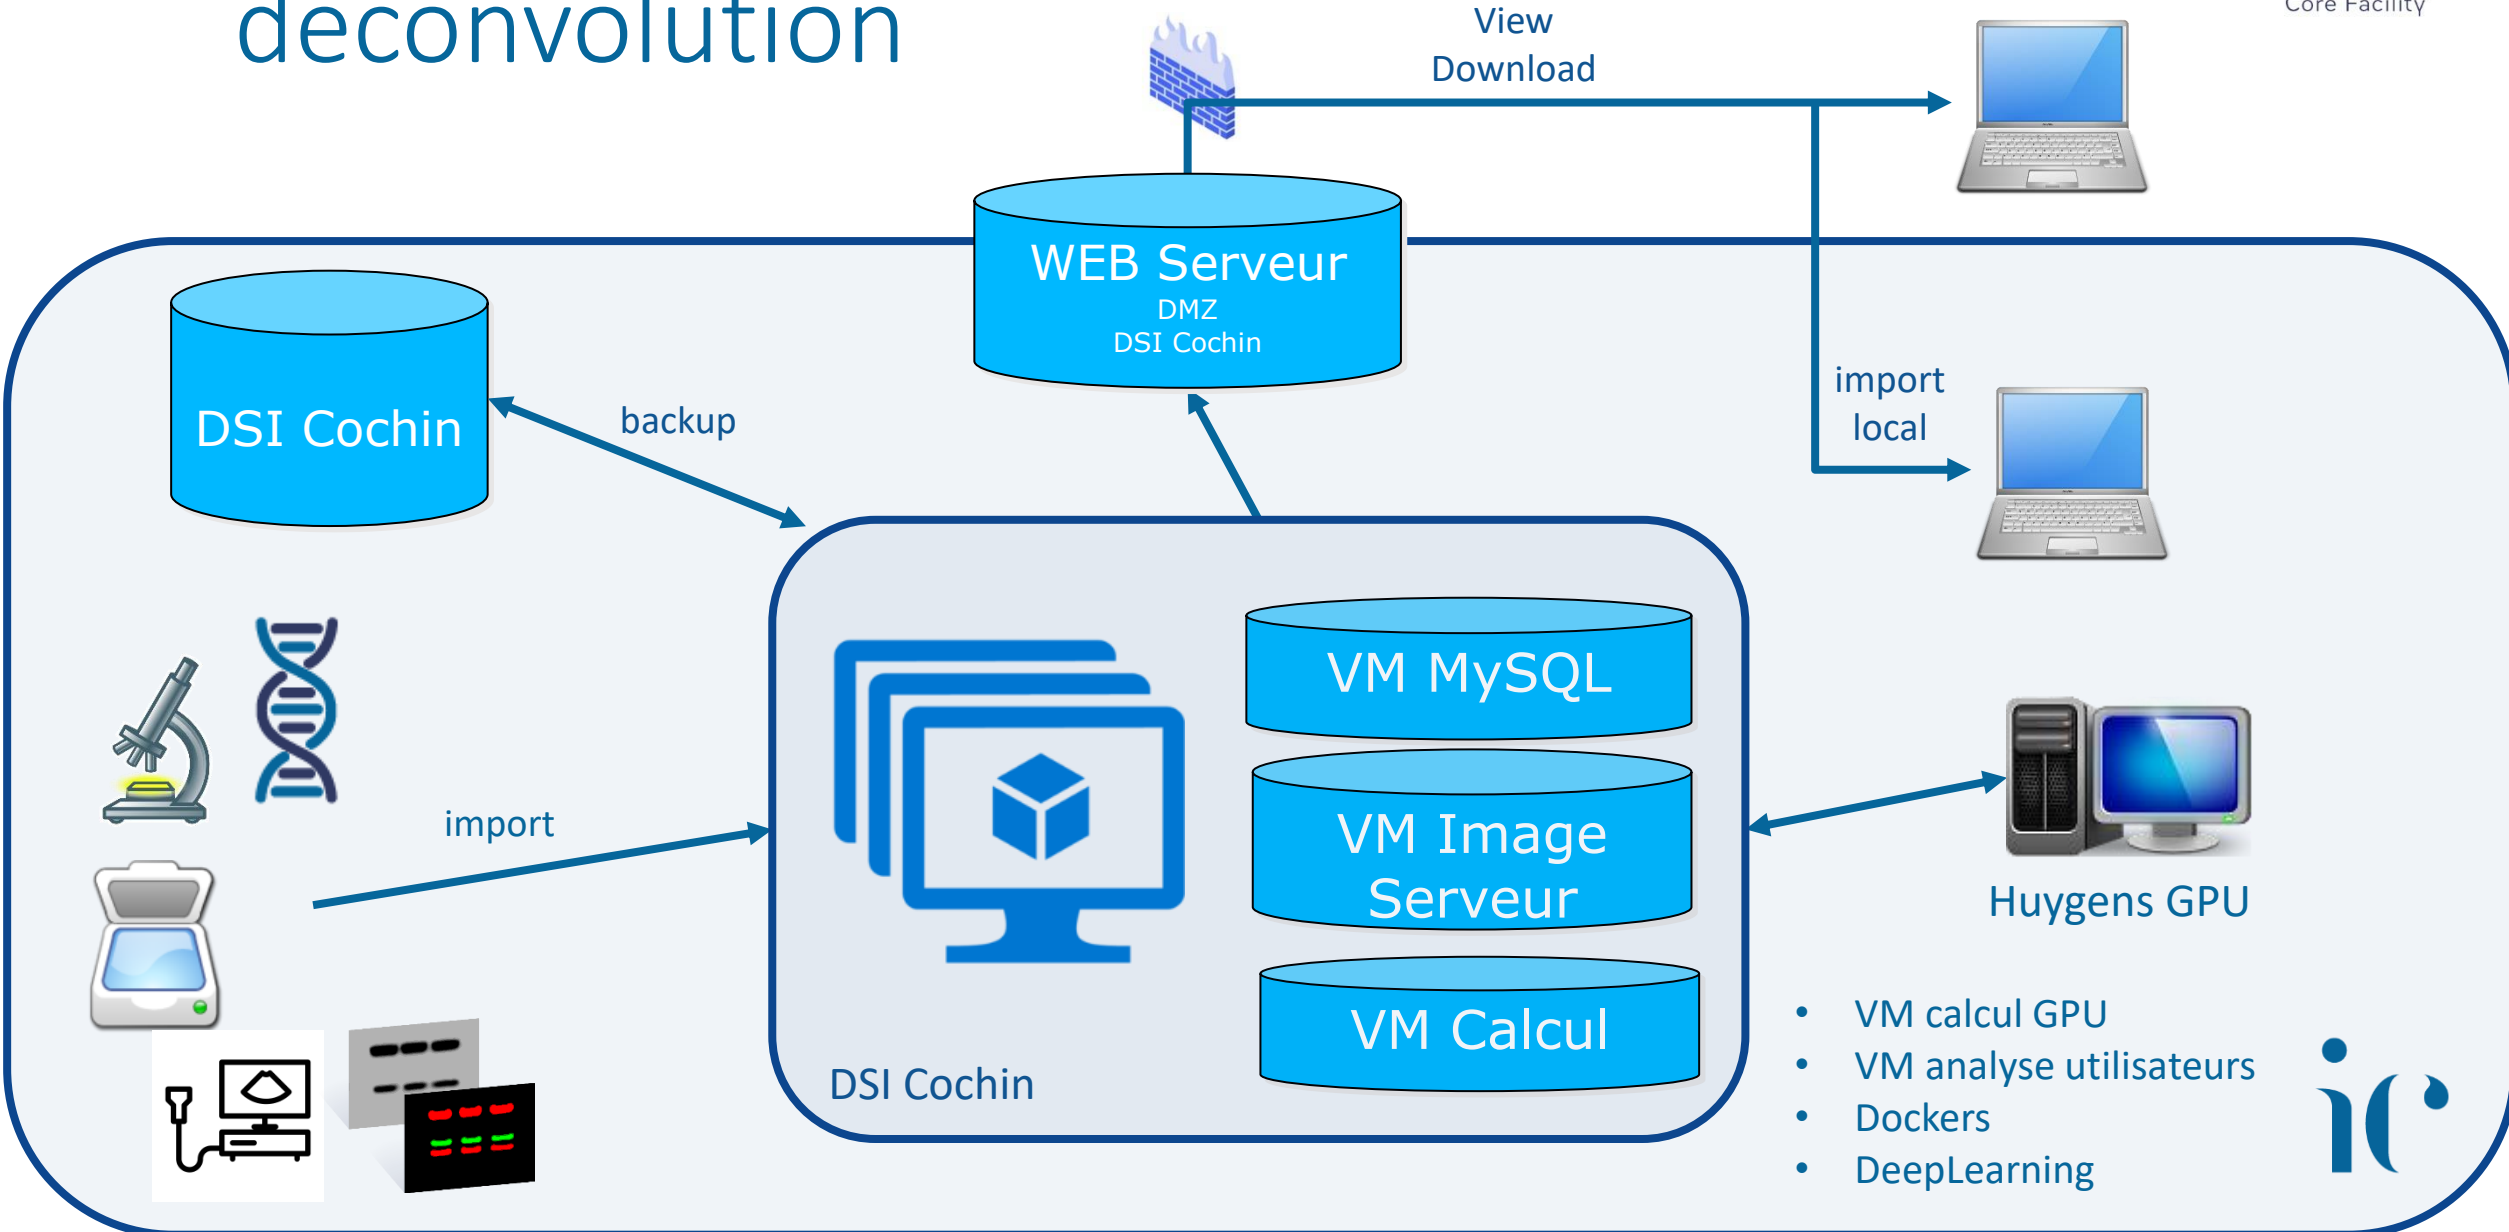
deconvolution

Core Facility

View
Download

WEB Serveur
DMZ
DSI Cochin

DSI Cochin

backup

import
local

VM MySQL

VM Image Serveur

VM Calcul

DSI Cochin

import

Huygens GPU

- VM calcul GPU
- VM analyse utilisateurs
- Dockers
- DeepLearning

ic